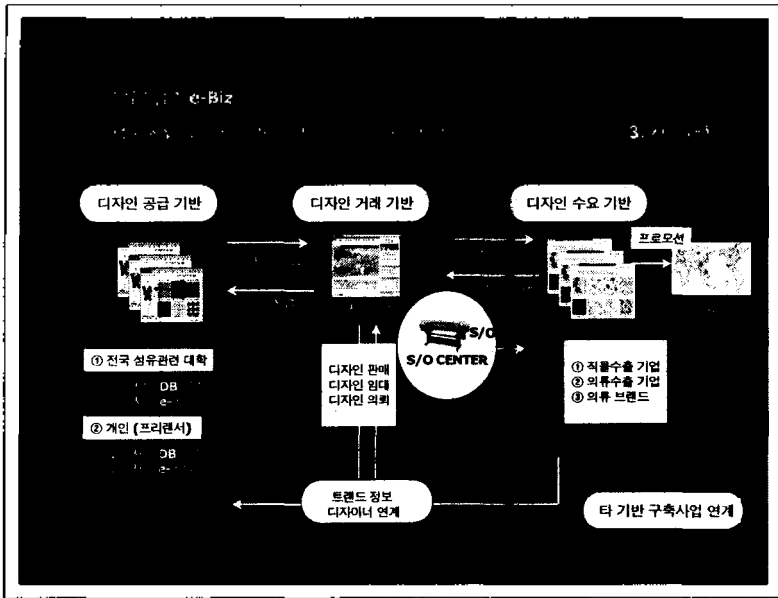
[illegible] e-Biz

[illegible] 3. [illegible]

디자인 공급 기반

디자인 거래 기반

디자인 수요 기반

프로모션

① 전국 섬유관련 대학
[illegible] DB
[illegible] e-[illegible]

② 개인 (프리랜서)
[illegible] DB
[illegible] e-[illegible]

디자인 판매
디자인 임대
디자인 의뢰

S/O
S/O CENTER

① 직물수출 기업
② 의류수출 기업
③ 의류 브랜드

트렌드 정보
디자이너 연계

타 기반 구축사업 연계